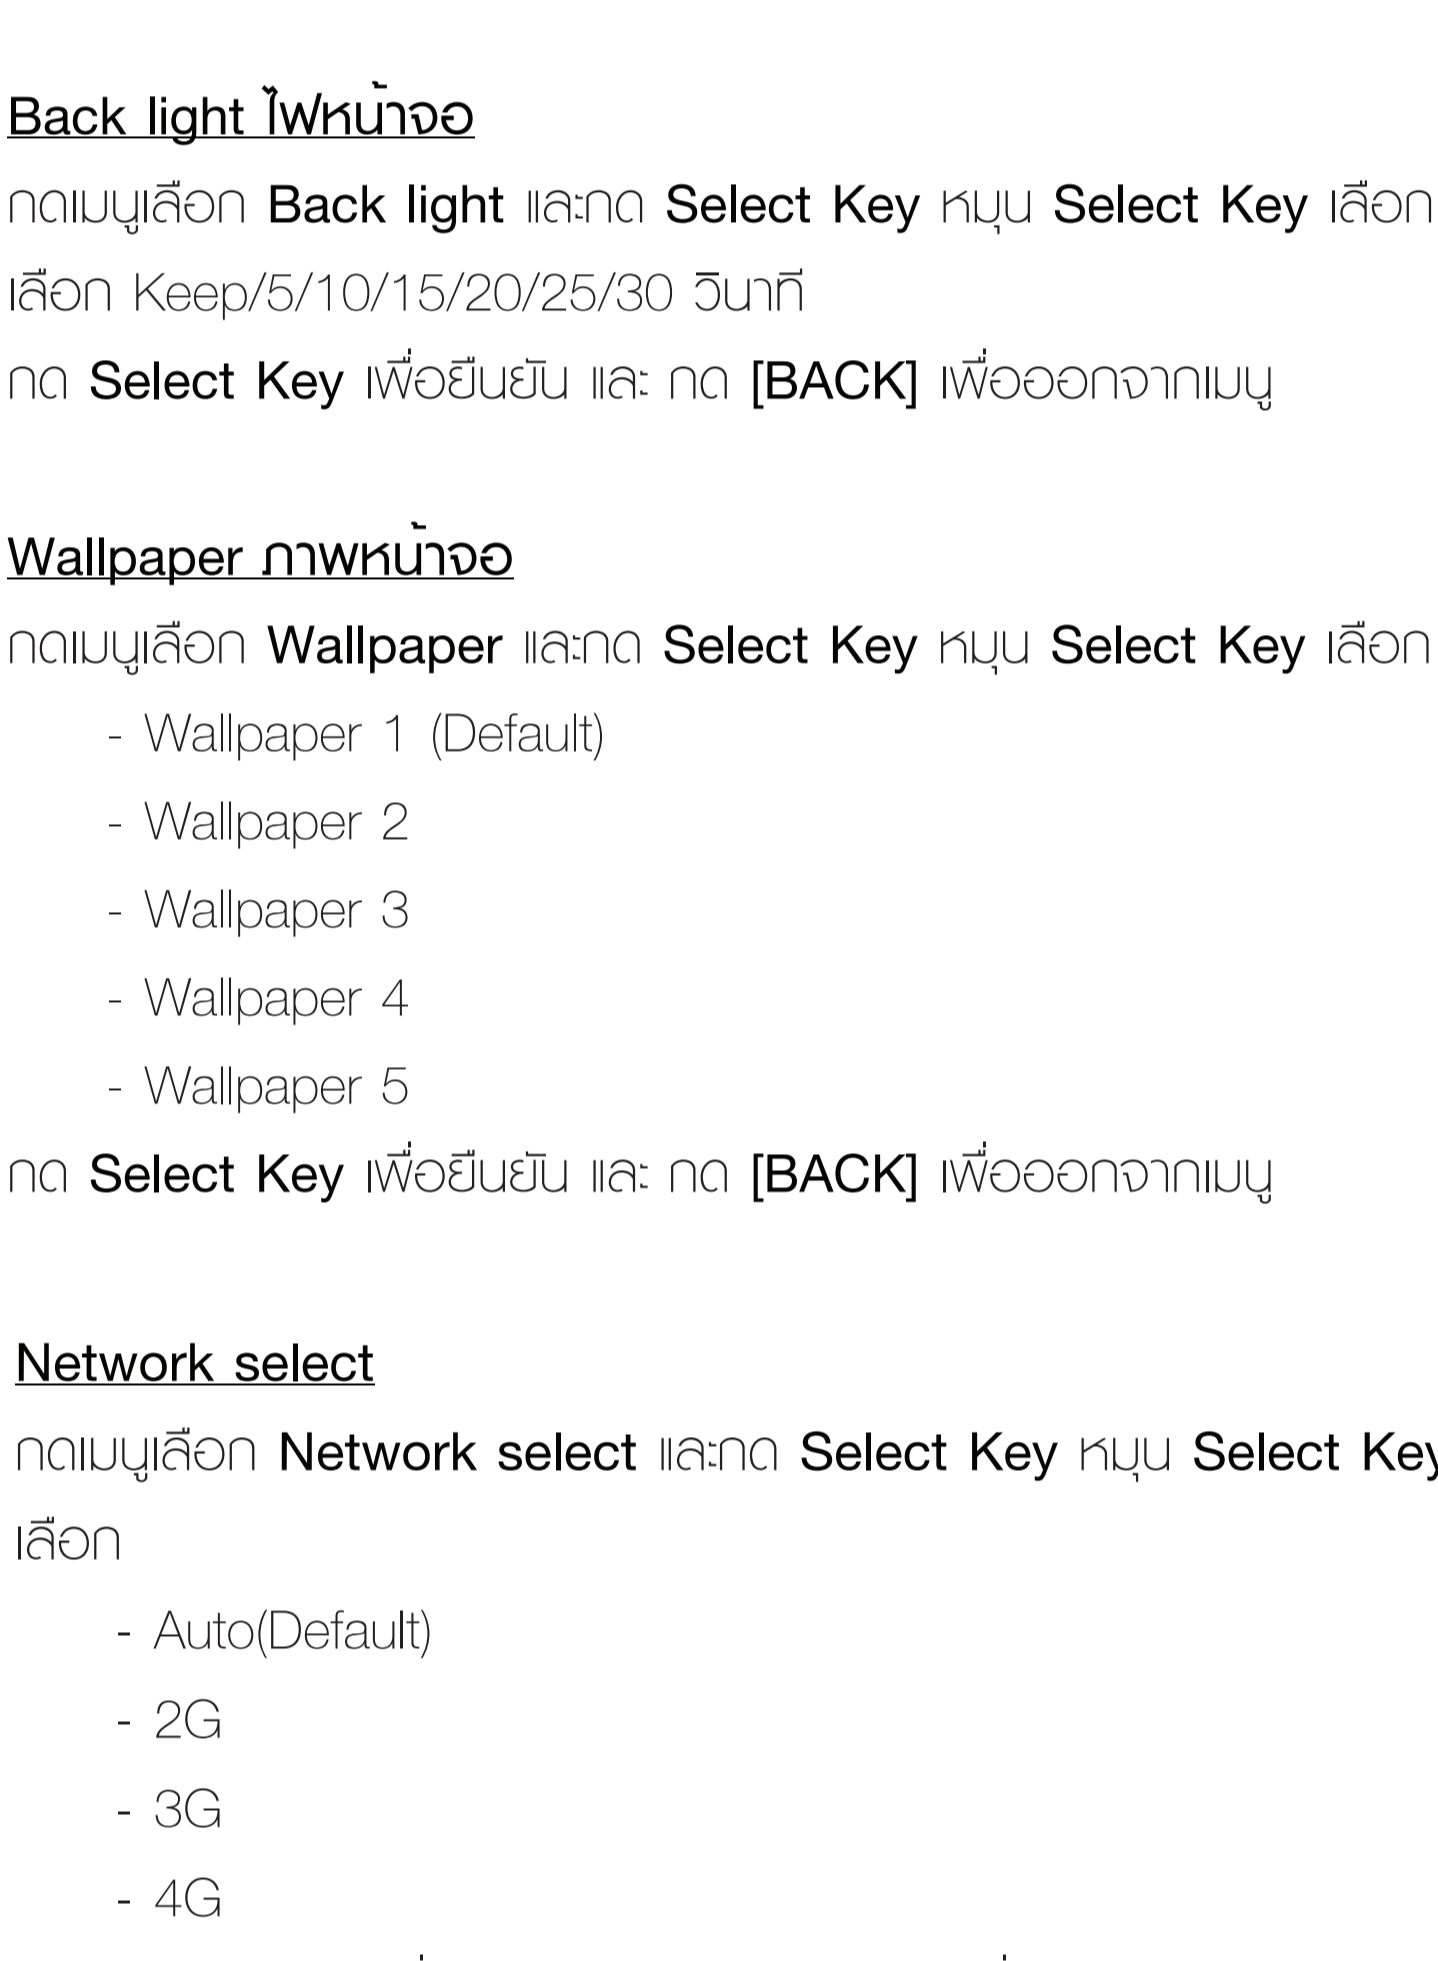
Back light ไฟหน้าจอ

กดเมนูเลือก Back light และกด Select Key หมุน Select Key เลือก

เลือก Keep/5/10/15/20/25/30 วินาที

กด Select Key เพื่อยืนยัน และ กด [BACK] เพื่อออกจากเมนู

Wallpaper ภาพหน้าจอ

กดเมนูเลือก Wallpaper และกด Select Key หมุน Select Key เลือก

- Wallpaper 1 (Default)
- Wallpaper 2
- Wallpaper 3
- Wallpaper 4
- Wallpaper 5

กด Select Key เพื่อยืนยัน และ กด [BACK] เพื่อออกจากเมนู

Network select

กดเมนูเลือก Network select และกด Select Key หมุน Select Key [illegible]

เลือก

- Auto(Default)
- 2G
- 3G
- 4G